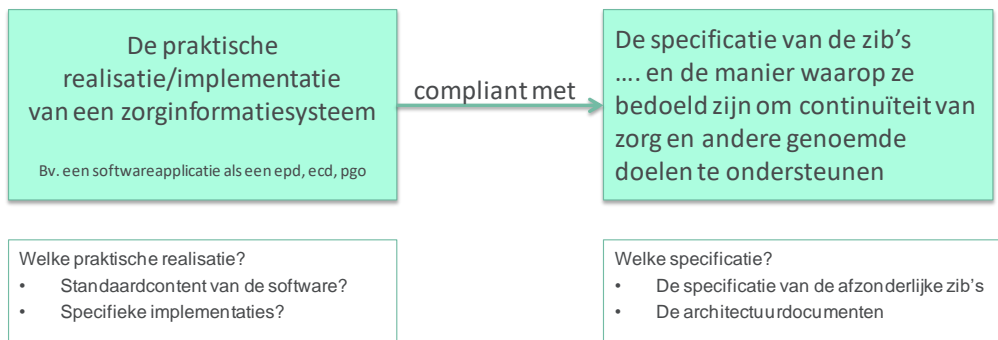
De praktische realisatie/implementatie van een zorginformatiesysteem

Bv. een softwareapplicatie als een epd, ecd, pgo

compliant met

De specificatie van de zib's …. en de manier waarop ze bedoeld zijn om continuïteit van zorg en andere genoemde doelen te ondersteunen

Welke praktische realisatie?
• Standaardcontent van de software?
• Specifieke implementaties?

Welke specificatie?
• De specificatie van de afzonderlijke zib's
• De architectuurdocumenten